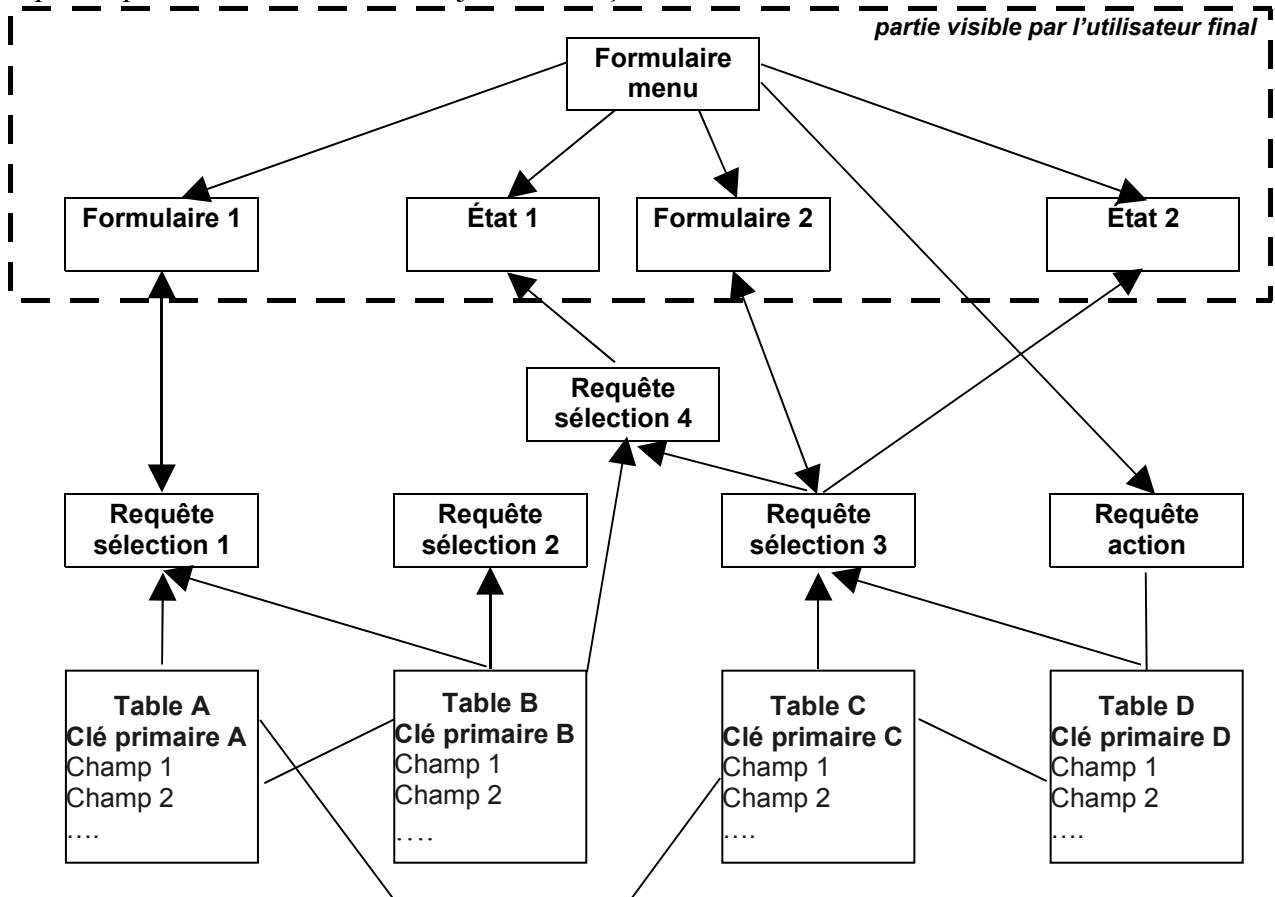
partie visible par l'utilisateur final

Formulaire menu

Formulaire 1

État 1

Formulaire 2

État 2

Requête sélection 4

Requête sélection 1

Requête sélection 2

Requête sélection 3

Requête action

Table A
Clé primaire A
Champ 1
Champ 2
….

Table B
Clé primaire B
Champ 1
Champ 2
….

Table C
Clé primaire C
Champ 1
Champ 2
….

Table D
Clé primaire D
Champ 1
Champ 2
….